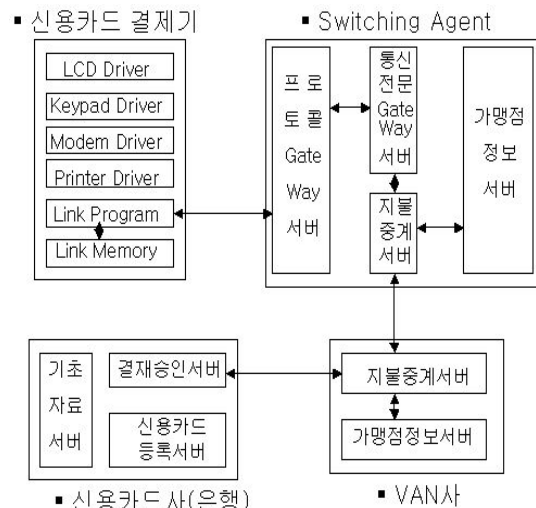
▪ 신용카드 결제기

LCD Driver

Keypad Driver

Modem Driver

Printer Driver

Link Program

Link Memory

▪ Switching Agent

프로토콜 Gate Way 서버

통신전문 Gate Way 서버

지불중계서버

가맹점 정보 서버

기초 자료 서버

결재승인서버

신용카드 등록서버

▪ 신용카드사(은행)

지불중계서버

가맹점정보서버

▪ VAN사